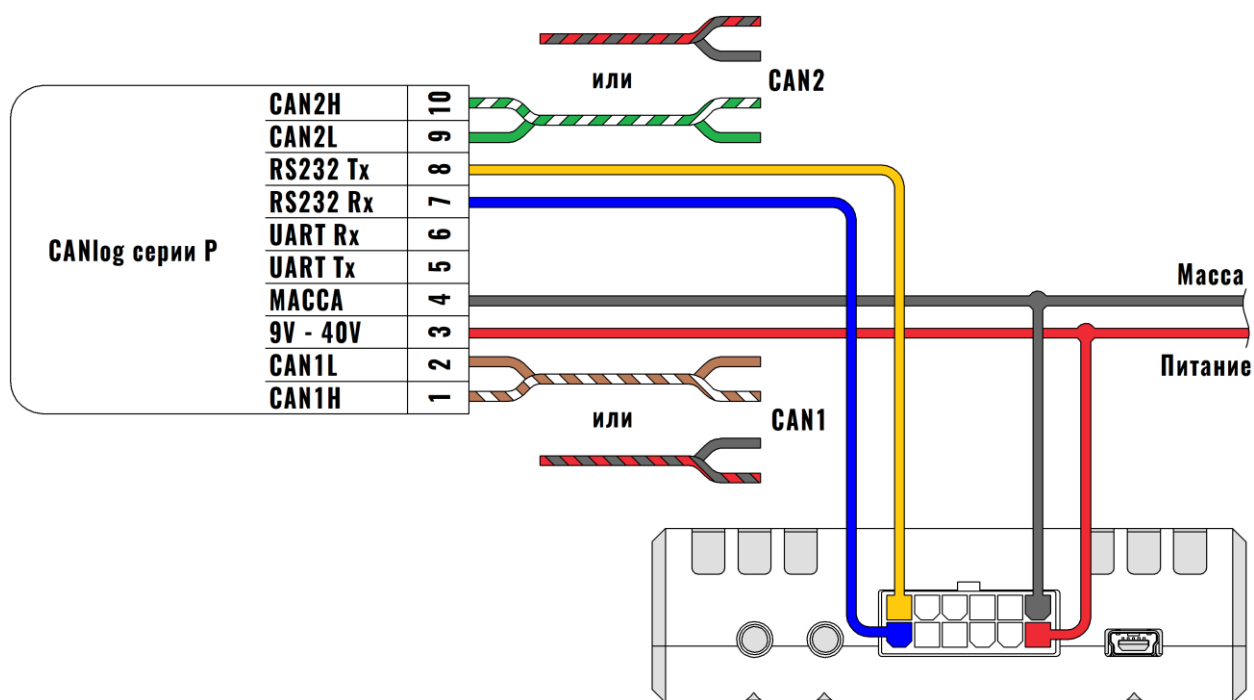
или
CAN2

CANlog серии P

| | |
|---|---|
| CAN2H | 10 |
| CAN2L | 9 |
| RS232 Tx | 8 |
| RS232 Rx | 7 |
| UART Rx | 6 |
| UART Tx | 5 |
| МАССА | 4 |
| 9V - 40V | 3 |
| CAN1L | 2 |
| CAN1H | 1 |

Масса
Питание

или
CAN1